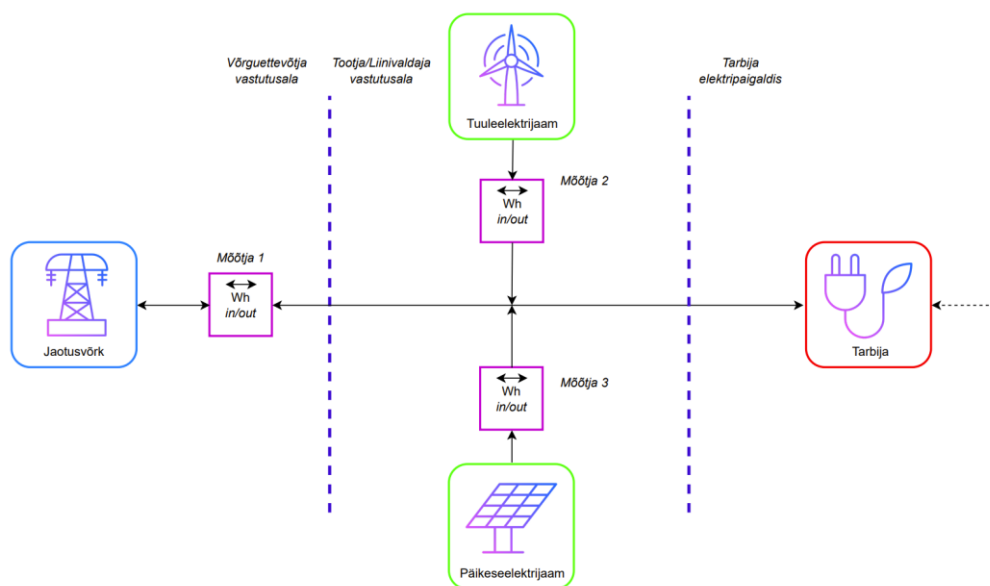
Võrguettevõtja vastutusala

Tootja/Liinivaldaja vastutusala

Tarbija elektripaigaldis

Tuuleelektrijaam

Mõõtja 2

Wh
in/out

Mõõtja 1

Wh
in/out

Jaotusvõrk

Tarbija

Mõõtja 3

Wh
in/out

Päikeseelektrijaam